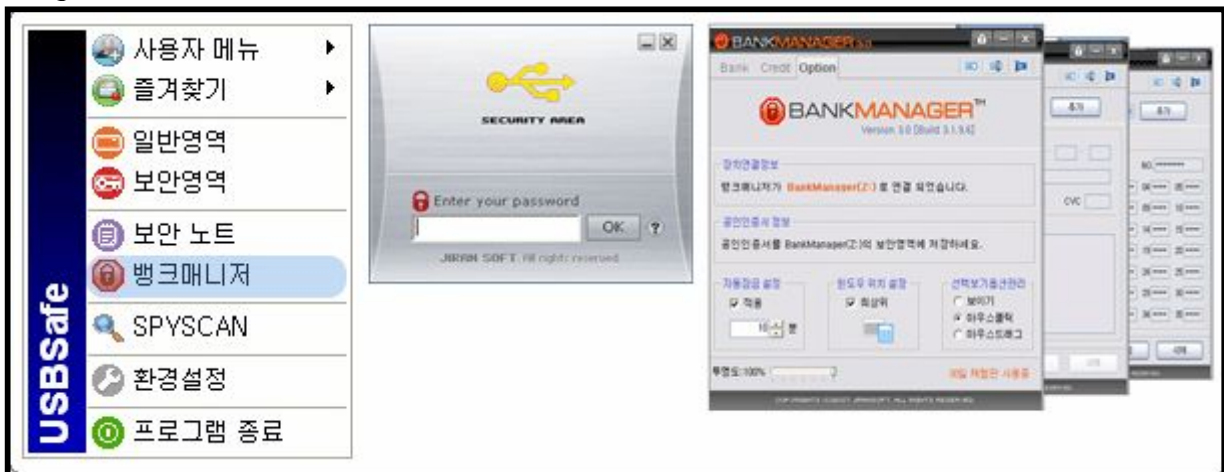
USBSafe

사용자 메뉴
즐겨찾기
일반영역
보안영역
보안 노트
뱅크매니저
SPYSCAN
환경설정
프로그램 종료

SECURITY AREA

Enter your password
OK ?
JIRAN SOFT All rights reserved

BANKMANAGER 3.0
Bank Credit Option
BANKMANAGER™
Version 3.0 [Build 3.1.9.6]

장치연결정보
뱅크매니저가 BankManager(Z:) 로 연결 되었습니다.

공인인증서 정보
공인인증서를 BankManager(Z:)의 보안영역에 저장하세요.

자동잠금 설정
적용
10 분

윈도우 위치 설정
최상위

선택보기옵션관리
보이기
마우스클릭
마우스드래그

투명도:100%

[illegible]

추가
CVC
추가
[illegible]